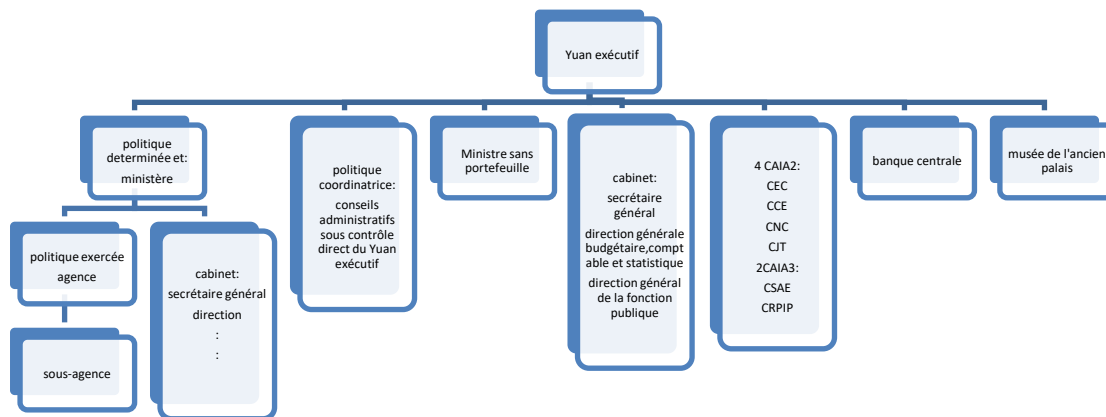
Yuan exécutif

politique determinée et: ministère

politique exercée agence

sous-agence

cabinet:
secrétaire général
direction
:
:

politique coordinatrice:
conseils administratifs sous contrôle direct du Yuan exécutif

Ministre sans portefeuille

cabinet:
secrétaire général
direction générale budgétaire,comptable et statistique
direction général de la fonction publique

4 CAIA2:
CEC
CCE
CNC
CJT
2CAIA3:
CSAE
CRPIP

banque centrale

musée de l'ancien palais